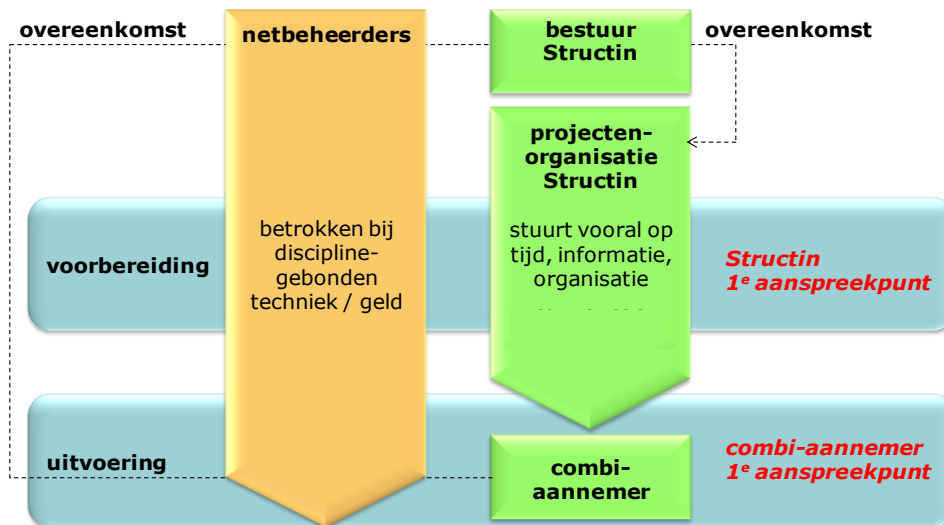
overeenkomst

netbeheerders

bestuur Structin

overeenkomst

projectenorganisatie Structin

betrokken bij disciplinegebonden techniek / geld

stuurt vooral op tijd, informatie, organisatie

voorbereiding

Structin
1$^{e}$ aanspreekpunt

uitvoering

combiaannemer

combi-aannemer
1$^{e}$ aanspreekpunt